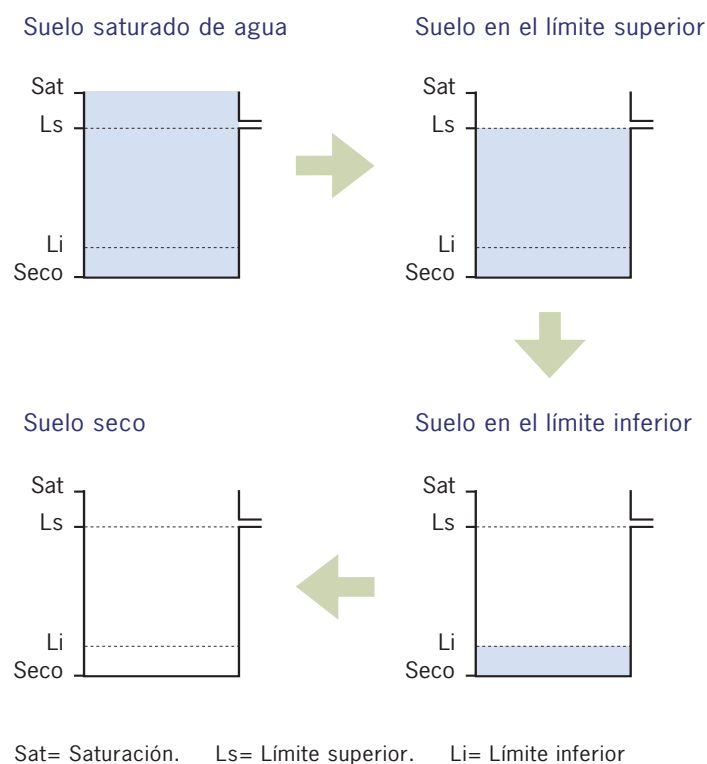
Suelo saturado de agua

Sat
Ls
Li
Seco

Suelo en el límite superior

Sat
Ls
Li
Seco

Suelo seco

Sat
Ls
Li
Seco

Suelo en el límite inferior

Sat
Ls
Li
Seco

Sat= Saturación. Ls= Límite superior. Li= Límite inferior